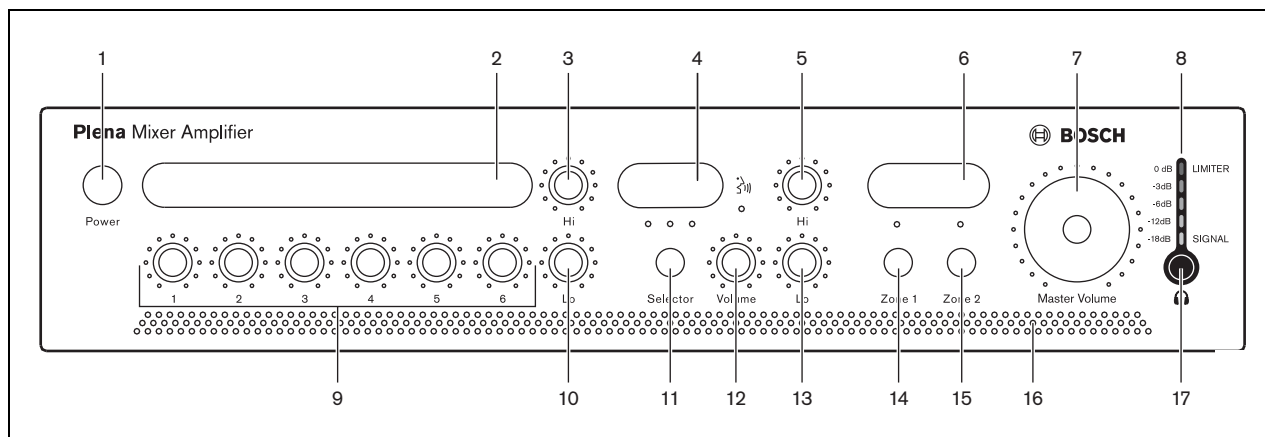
1
2
3
4
5
6
7
8

Plena Mixer Amplifier

BOSCH

Power

Hi

Hi

0 dB
-3dB
-6dB
-12dB
-18dB

LIMITER

SIGNAL

1
2
3
4
5
6

Lo

Selector

Volume

Lo

Zone 1

Zone 2

Master Volume

9
10
11
12
13
14
15
16
17